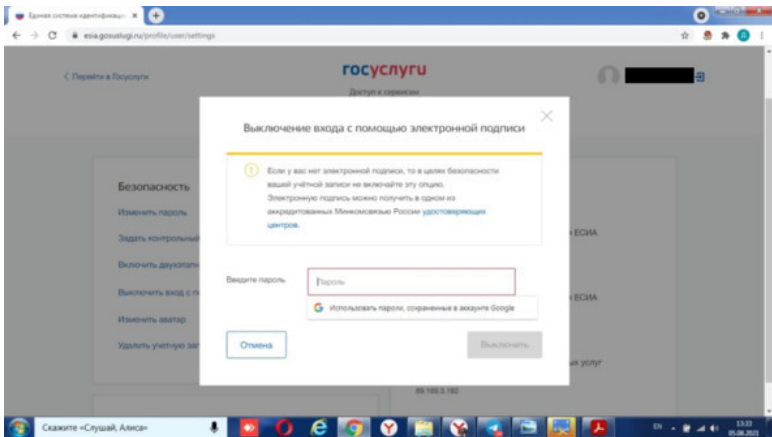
Единая система идентификац... ×

esia.gosuslugi.ru/profile/user/settings

< Перейти в Госуслуги

госуслуги
Доступ к сервисам

Безопасность

Изменить пароль

Задать контрольный

Включить двухэтап

Выключить вход с п

Изменить аватар

Удалить учетную за

ЕСИА

ЕСИА

их услуг

89.189.5.182

Выключение входа с помощью электронной подписи

Если у вас нет электронной подписи, то в целях безопасности вашей учётной записи не включайте эту опцию. Электронную подпись можно получить в одном из аккредитованных Минкомсвязью России удостоверяющих центров.

Введите пароль

Пароль

Использовать пароли, сохраненные в аккаунте Google

Отмена

Выключить

Скажите «Слушай, Алиса»

EN

13:23
05.08.2021